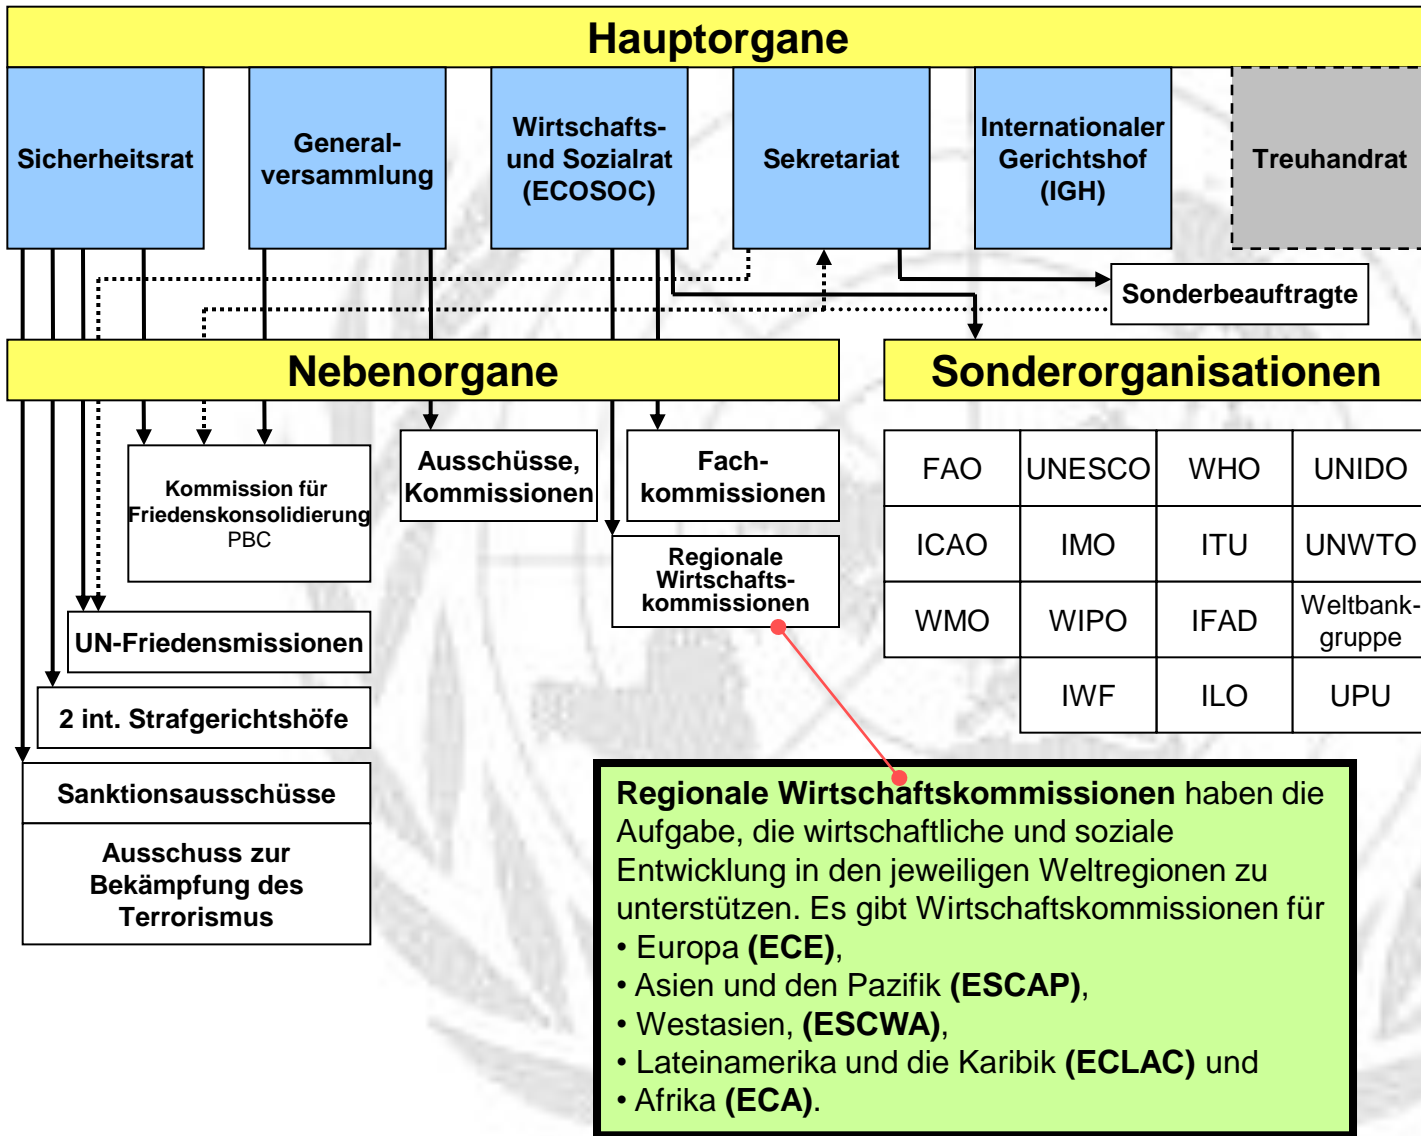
Hauptorgane

Sicherheitsrat

Generalversammlung

Wirtschafts- und Sozialrat (ECOSOC)

Sekretariat

Internationaler Gerichtshof (IGH)

Treuhandrat

Sonderbeauftragte

Nebenorgane

Sonderorganisationen

Kommission für Friedenskonsolidierung PBC

Ausschüsse, Kommissionen

Fachkommissionen

Regionale Wirtschaftskommissionen

UN-Friedensmissionen

2 int. Strafgerichtshöfe

Sanktionsausschüsse

Ausschuss zur Bekämpfung des Terrorismus

| FAO | UNESCO | WHO | UNIDO |
|---|---|---|---|
| ICAO | IMO | ITU | UNWTO |
| WMO | WIPO | IFAD | Weltbankgruppe |
| | IWF | ILO | UPU |

**Regionale Wirtschaftskommissionen** haben die Aufgabe, die wirtschaftliche und soziale Entwicklung in den jeweiligen Weltregionen zu unterstützen. Es gibt Wirtschaftskommissionen für
• Europa **(ECE)**,
• Asien und den Pazifik **(ESCAP)**,
• Westasien, **(ESCWA)**,
• Lateinamerika und die Karibik **(ECLAC)** und
• Afrika **(ECA)**.